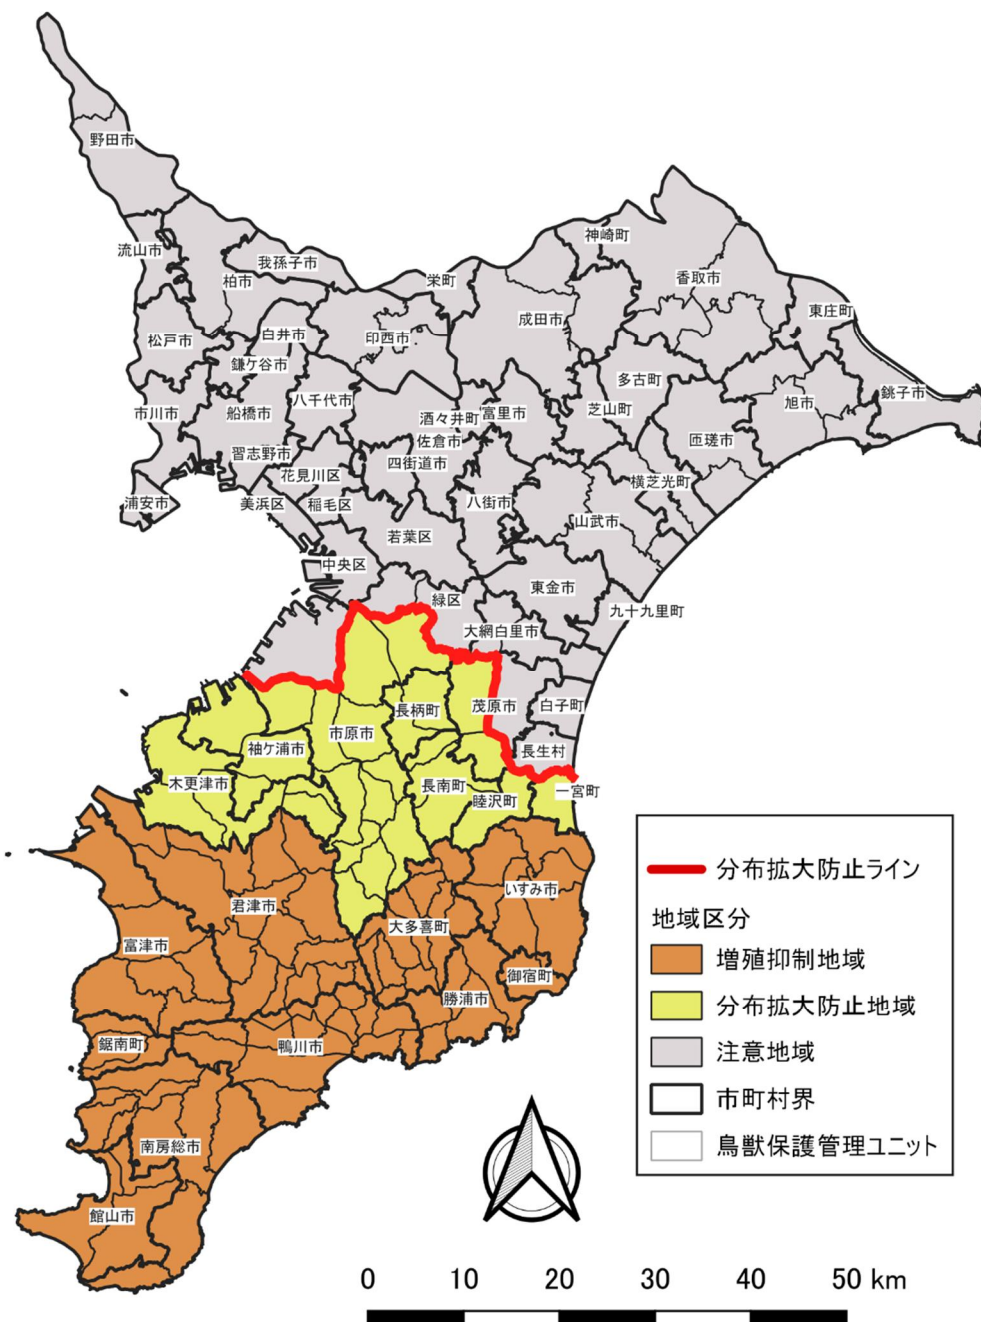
野田市
流山市
我孫子市
柏市
栄町
神崎町
香取市
東庄町
松戸市
白井市
印西市
成田市
鎌ケ谷市
多古町
銚子市
市川市
船橋市
八千代市
酒々井町
富里市
芝山町
旭市
佐倉市
匝瑳市
習志野市
四街道市
花見川区
八街市
横芝光町
浦安市
美浜区
稲毛区
山武市
若葉区
中央区
東金市
緑区
九十九里町
大網白里市
長柄町
茂原市
白子町
袖ケ浦市
市原市
長生村
木更津市
長南町
睦沢町
一宮町
いすみ市
君津市
大多喜町
富津市
御宿町
勝浦市
鋸南町
鴨川市
南房総市
館山市

分布拡大防止ライン
地域区分
増殖抑制地域
分布拡大防止地域
注意地域
市町村界
鳥獣保護管理ユニット

0
10
20
30
40
50 km